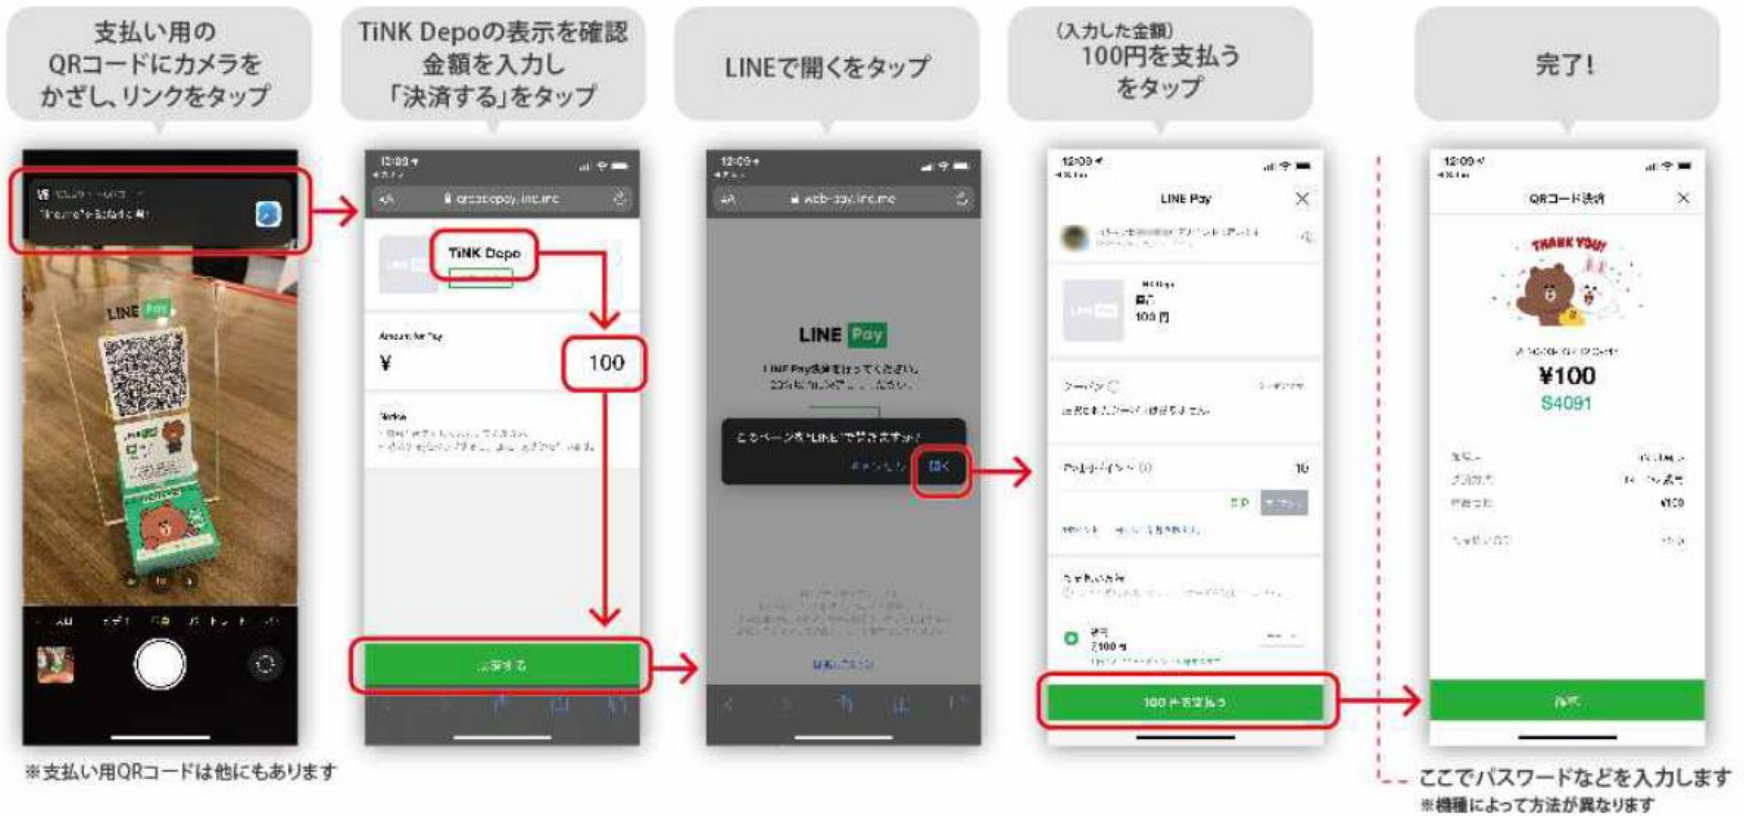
支払い用の QRコードにカメラを かざし、リンクをタップ

TiNK Depoの表示を確認 金額を入力し 「決済する」をタップ

LINEで開くをタップ

(入力した金額) 100円を支払う をタップ

完了!

12:09

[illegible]

LINE Pay

12:09

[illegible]

TiNK Depo

Amount to Pay

¥

100

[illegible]

12:09

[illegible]

LINE Pay

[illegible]

開く

12:09

LINE Pay

100 円

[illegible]

100 円を支払う

12:09

QRコード決済

THANK YOU!

¥100

S4091

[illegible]

※支払い用QRコードは他にもあります

ここでパスワードなどを入力します
※機種によって方法が異なります